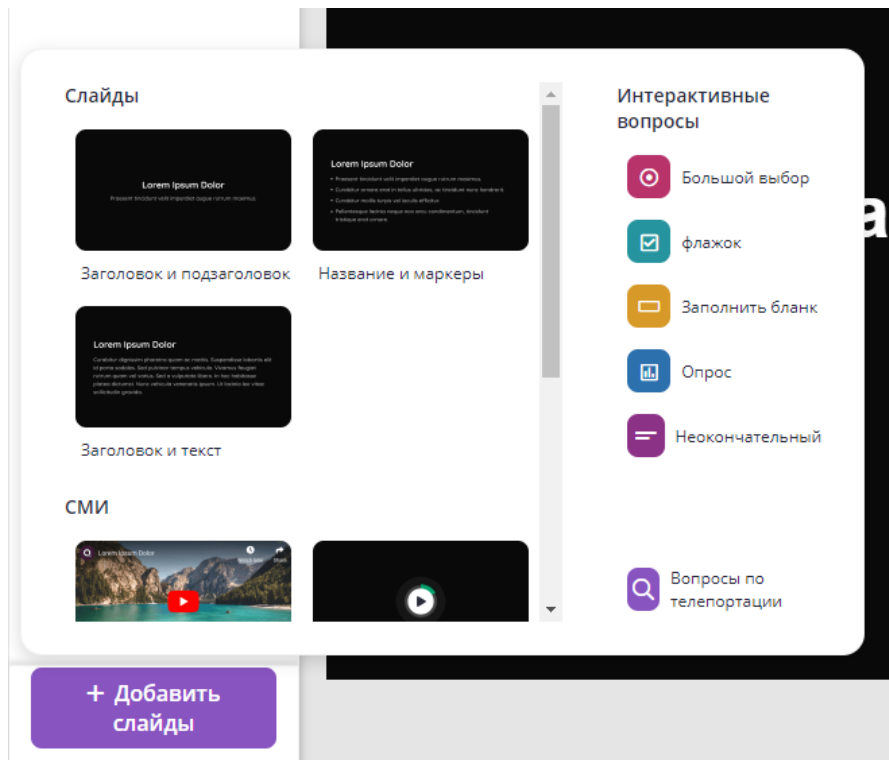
Слайды

Lorem Ipsum Dolor

Заголовок и подзаголовок

Lorem Ipsum Dolor

Название и маркеры

Lorem Ipsum Dolor

Заголовок и текст

СМИ

Lorem Ipsum Dolor

Интерактивные вопросы

Большой выбор

флажок

Заполнить бланк

Опрос

Неоконченный

Вопросы по телепортации

+ Добавить слайды